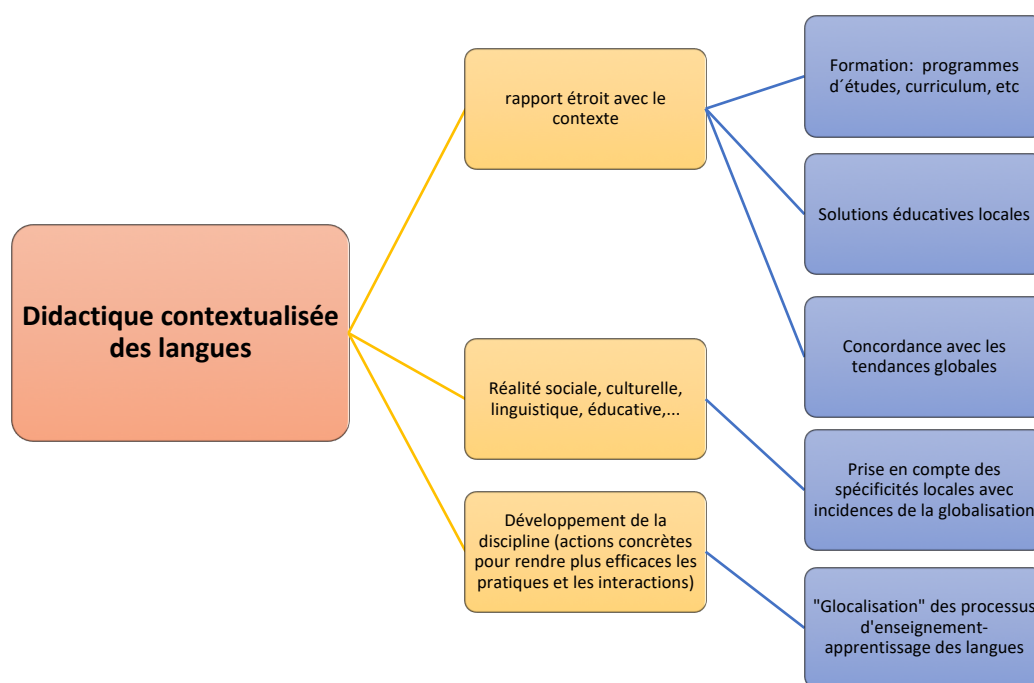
Didactique contextualisée des langues

rapport étroit avec le contexte

Réalité sociale, culturelle, linguistique, éducative,...

Développement de la discipline (actions concrètes pour rendre plus efficaces les pratiques et les interactions)

Formation: programmes d´études, curriculum, etc

Solutions éducatives locales

Concordance avec les tendances globales

Prise en compte des spécificités locales avec incidences de la globalisation

"Glocalisation" des processus d'enseignement-apprentissage des langues